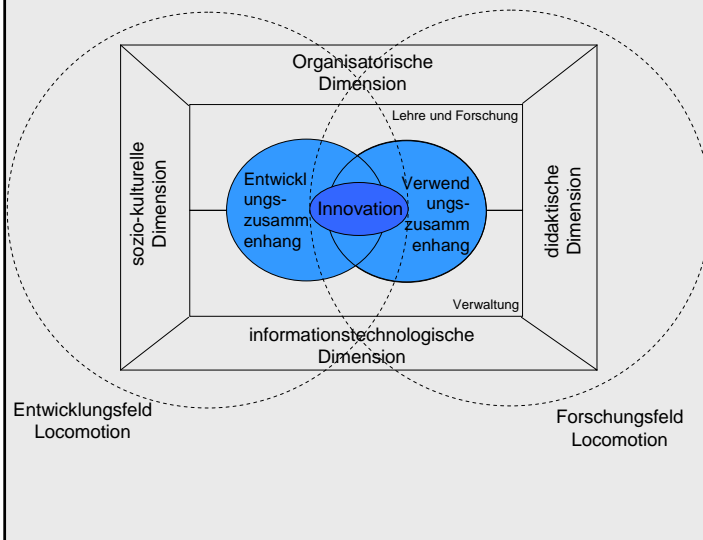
Organisatorische Dimension

Lehre und Forschung

sozio-kulturelle Dimension

Entwicklungs-zusammenhang

Innovation

Verwendungs-zusammenhang

didaktische Dimension

Verwaltung

informationstechnologische Dimension

Entwicklungsfeld Locomotion

Forschungsfeld Locomotion